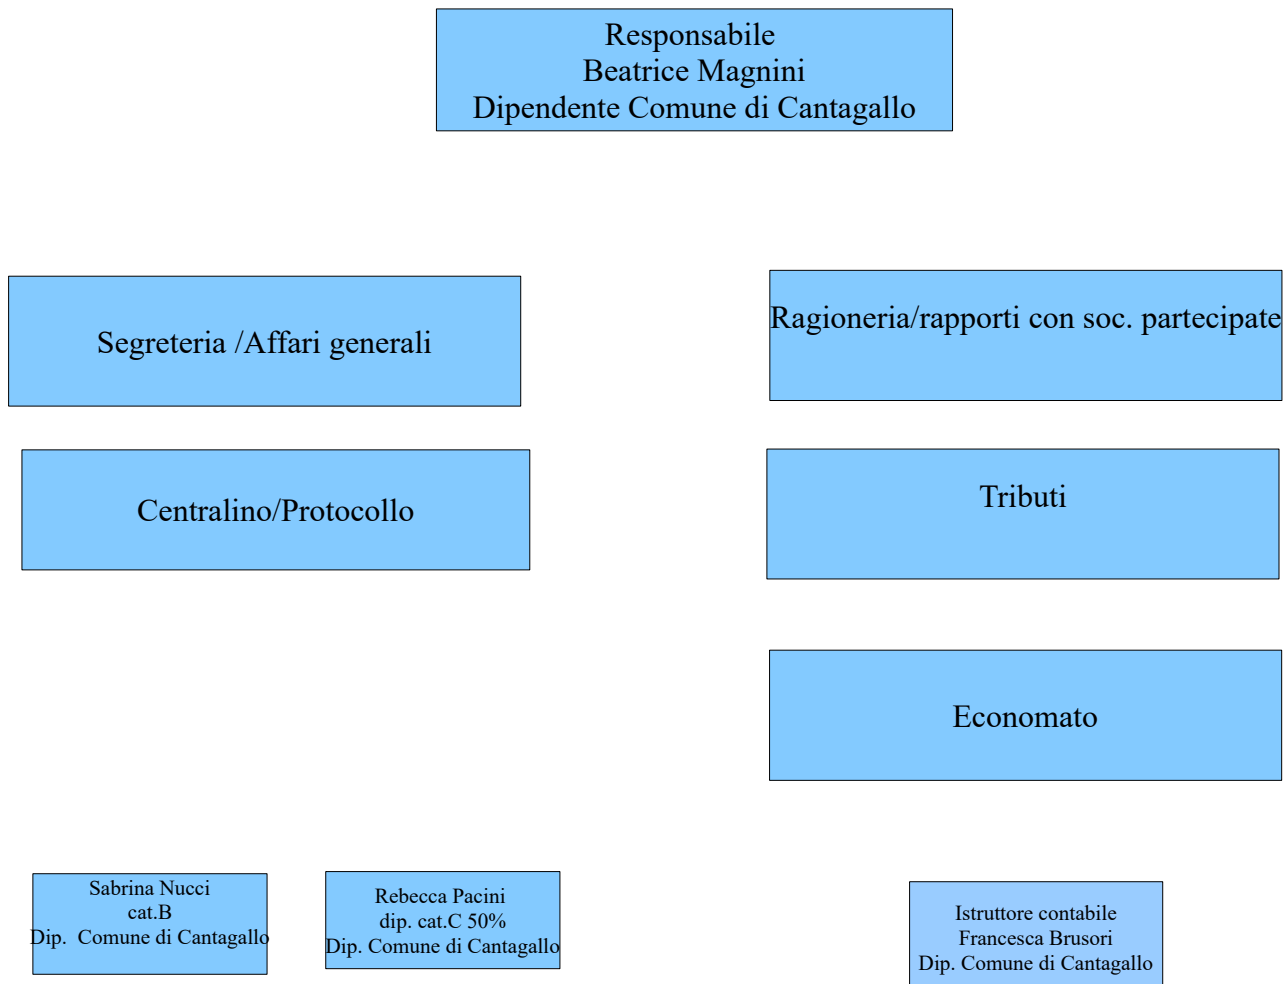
Responsabile
Beatrice Magnini
Dipendente Comune di Cantagallo

Segreteria /Affari generali

Ragioneria/rapporti con soc. partecipate

Centralino/Protocollo

Tributi

Economato

Sabrina Nucci
cat.B
Dip. Comune di Cantagallo

Rebecca Pacini
dip. cat.C 50%
Dip. Comune di Cantagallo

Istruttore contabile
Francesca Brusori
Dip. Comune di Cantagallo